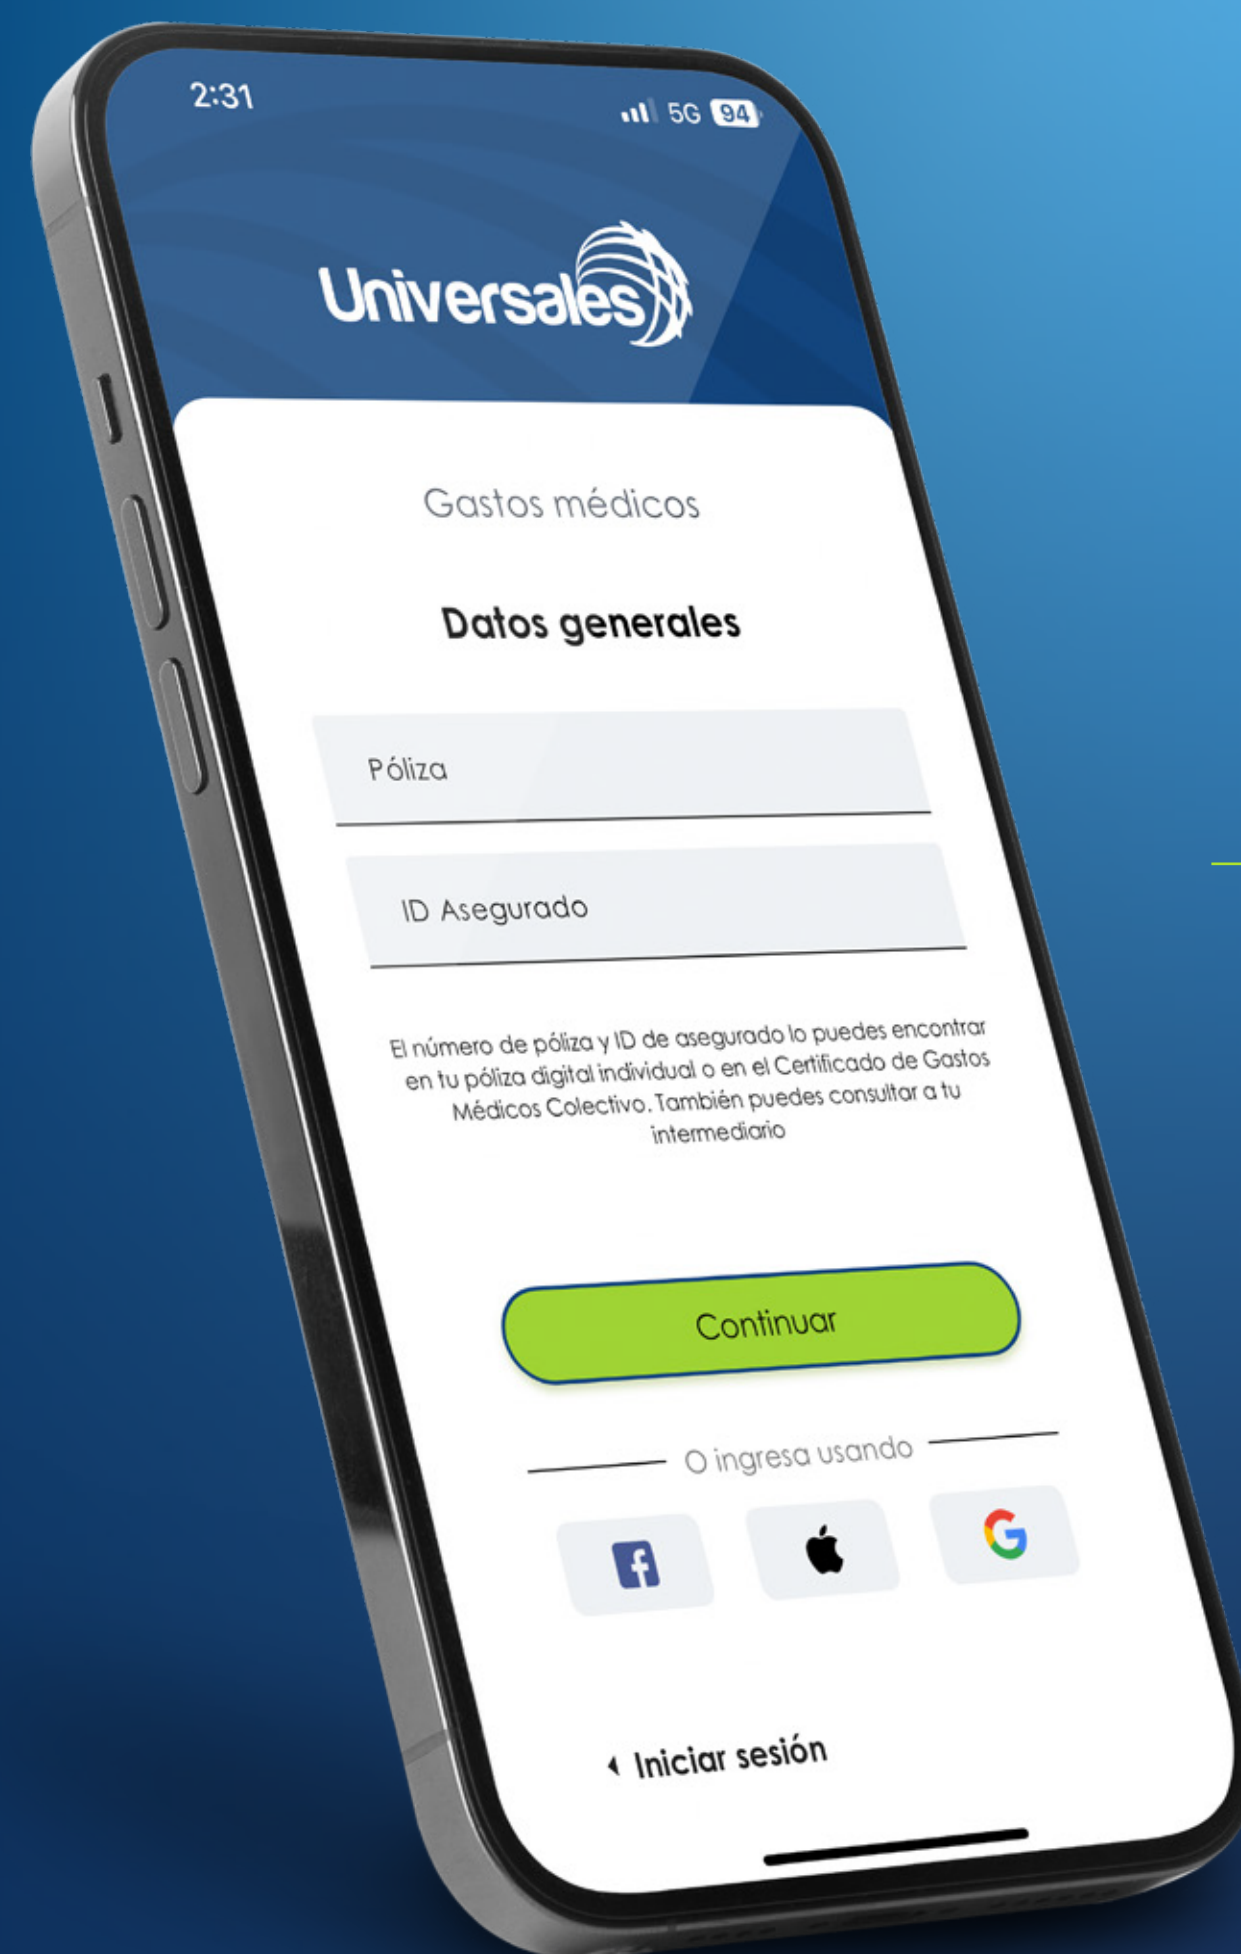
2:31

5G 94

Universales

Gastos médicos

Datos generales

Póliza

ID Asegurado

El número de póliza y ID de asegurado lo puedes encontrar en tu póliza digital individual o en el Certificado de Gastos Médicos Colectivo. También puedes consultar a tu intermediario

Continuar

O ingresa usando

Iniciar sesión